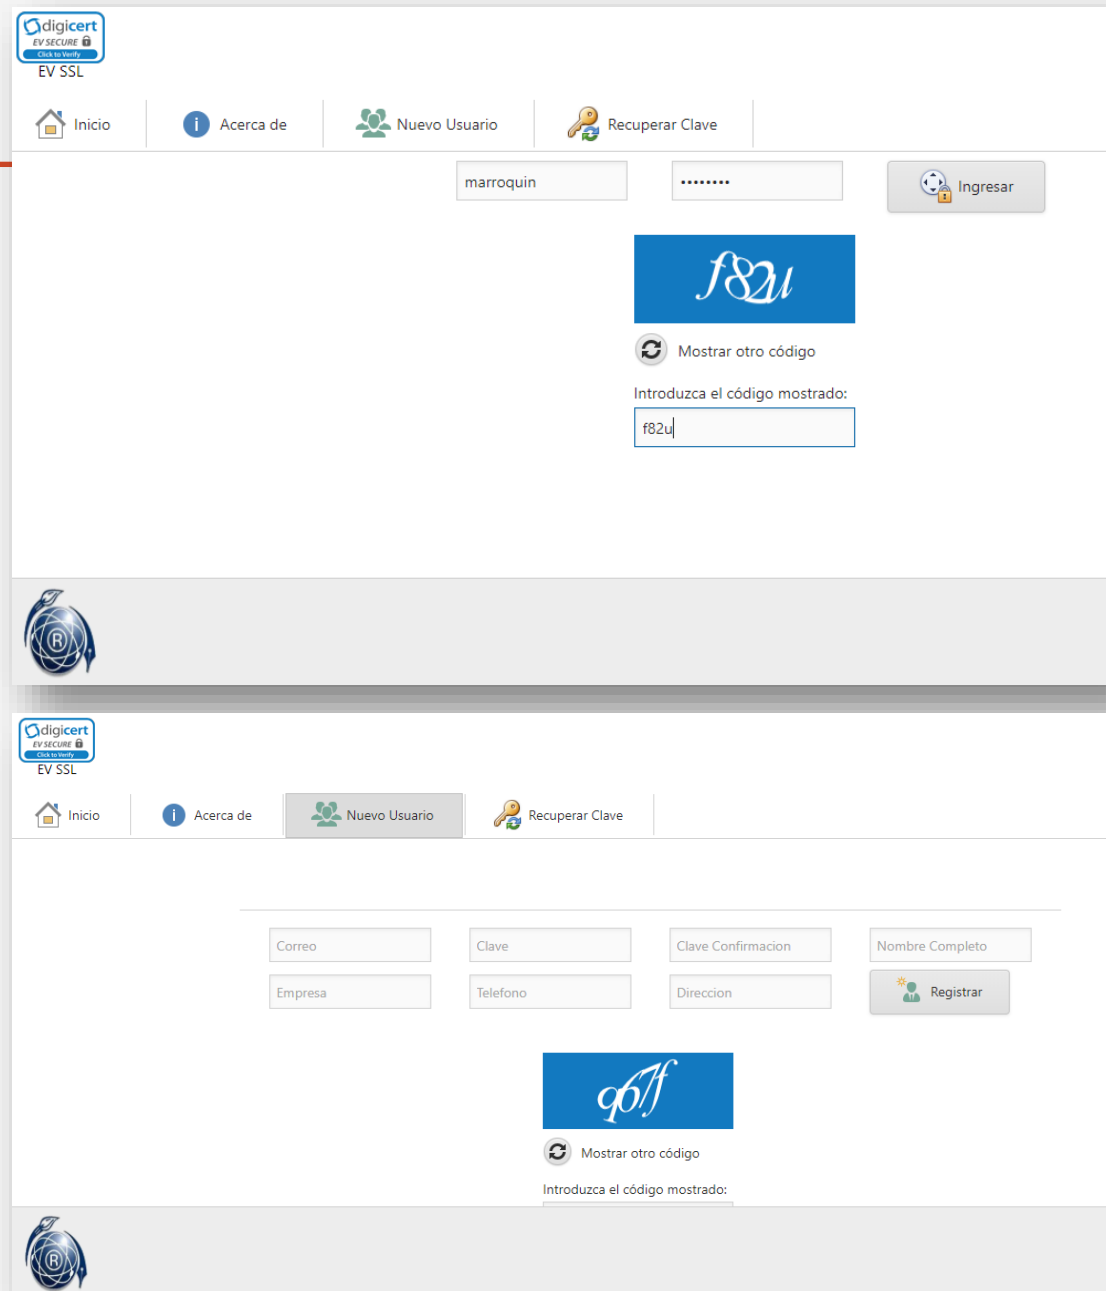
digicert
EV SECURE
Click to Verify
EV SSL

Inicio
Acerca de
Nuevo Usuario
Recuperar Clave

marroquin
••••••••
Ingresar

f82u

Mostrar otro código

Introduzca el código mostrado:
f82u

R

digicert
EV SECURE
Click to Verify
EV SSL

Inicio
Acerca de
Nuevo Usuario
Recuperar Clave

Correo
Clave
Clave Confirmacion
Nombre Completo
Empresa
Telefono
Direccion
Registrar

q6ff

Mostrar otro código

Introduzca el código mostrado:

R